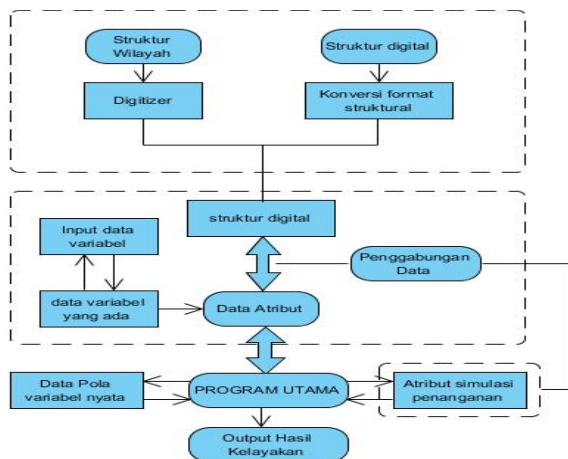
Struktur Wilayah

Struktur digital

Digitizer

Konversi format struktural

struktur digital

Input data variabel

Penggabungan Data

data variabel yang ada

Data Atribut

Data Pola variabel nyata

PROGRAM UTAMA

Atribut simulasi penanganan

Output Hasil Kelayakan